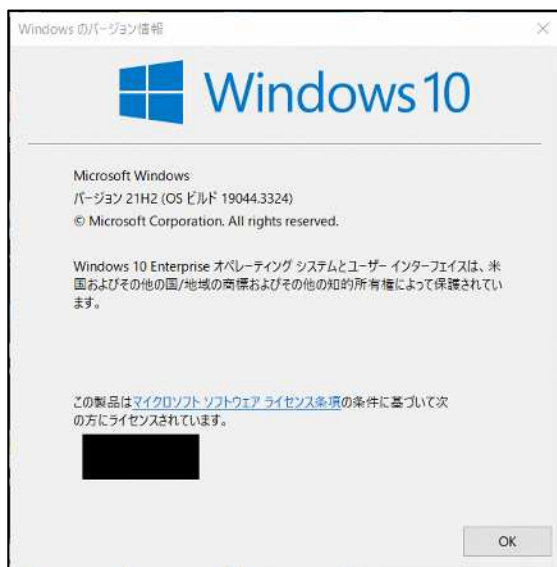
Windows のバージョン情報

×

Windows 10

Microsoft Windows
バージョン 21H2 (OS ビルド 19044.3324)
© Microsoft Corporation. All rights reserved.

Windows 10 Enterprise オペレーティング システムとユーザー インターフェイスは、米国およびその他の国/地域の商標およびその他の知的所有権によって保護されています。

この製品はマイクロソフト ソフトウェア ライセンス条項の条件に基づいて次の方にライセンスされています。

OK